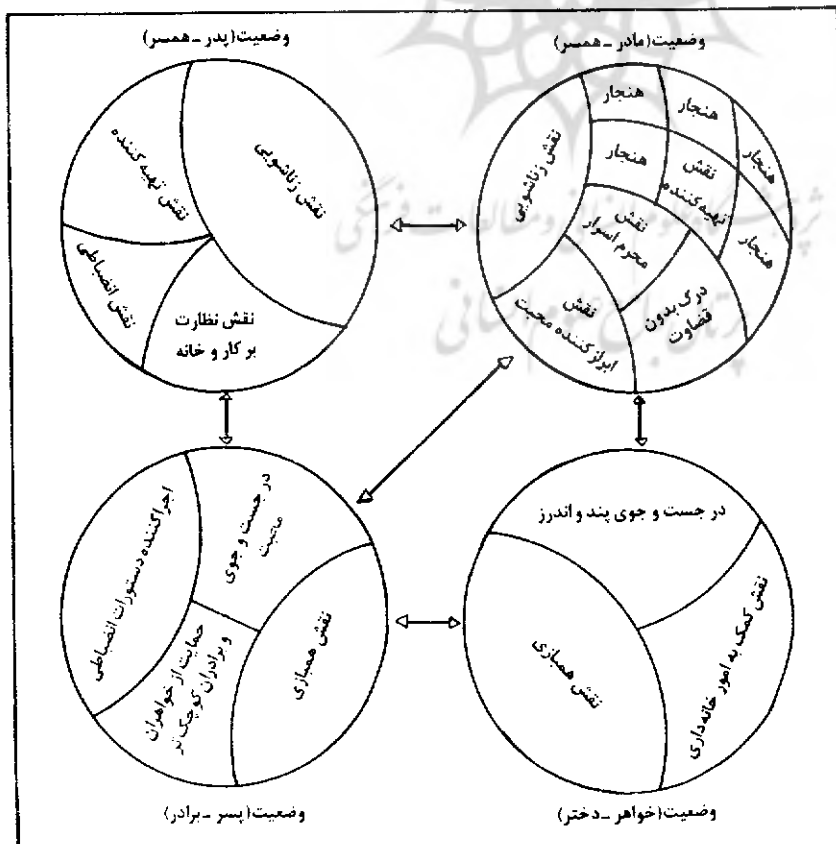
وضعیت(پدر ـ همسر)

نقش زناشویی

نقش تهیه کننده

نقش انضباطی

نقش نظارت بر کار و خانه

وضعیت(مادر ـ همسر)

هنجار

هنجار

هنجار

هنجار

هنجار

نقش تهیه‌کننده

نقش زناشویی

نقش محرم اسرار

درک بدون قضاوت

نقش ابرازکننده محبت

اجراکننده دستورات انضباطی

در جست و جوی حمایت

حمایت از خواهران و برادران کوچک‌تر

نقش همبازی

وضعیت(پسر ـ برادر)

در جست و جوی پند و اندرز

نقش کمک به امور خانه‌داری

نقش همبازی

وضعیت(خواهر ـ دختر)